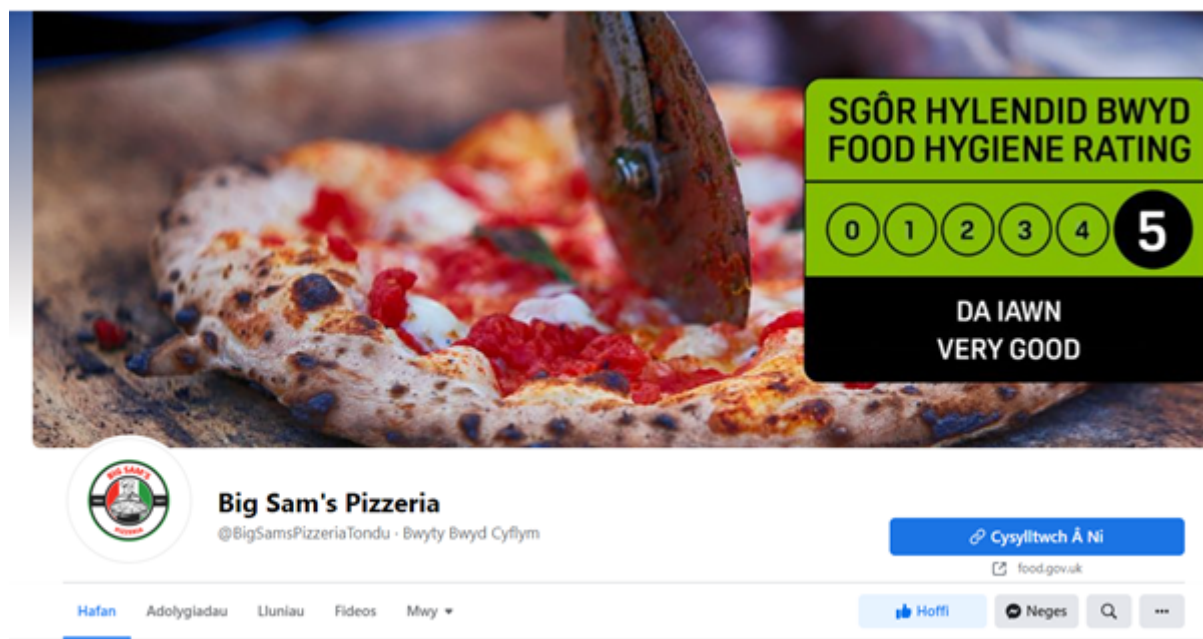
SGÔR HYLENDID BWYD
FOOD HYGIENE RATING

0 1 2 3 4 5

DA IAWN
VERY GOOD

BIG SAM'S
PIZZERIA

Big Sam's Pizzeria

@BigSamsPizzeriaTondu · Bwyty Bwyd Cyflym

Cysylltwch Â Ni

food.gov.uk

Hafan Adolygiadau Lluniau Fideos Mwy

Hoffi Neges